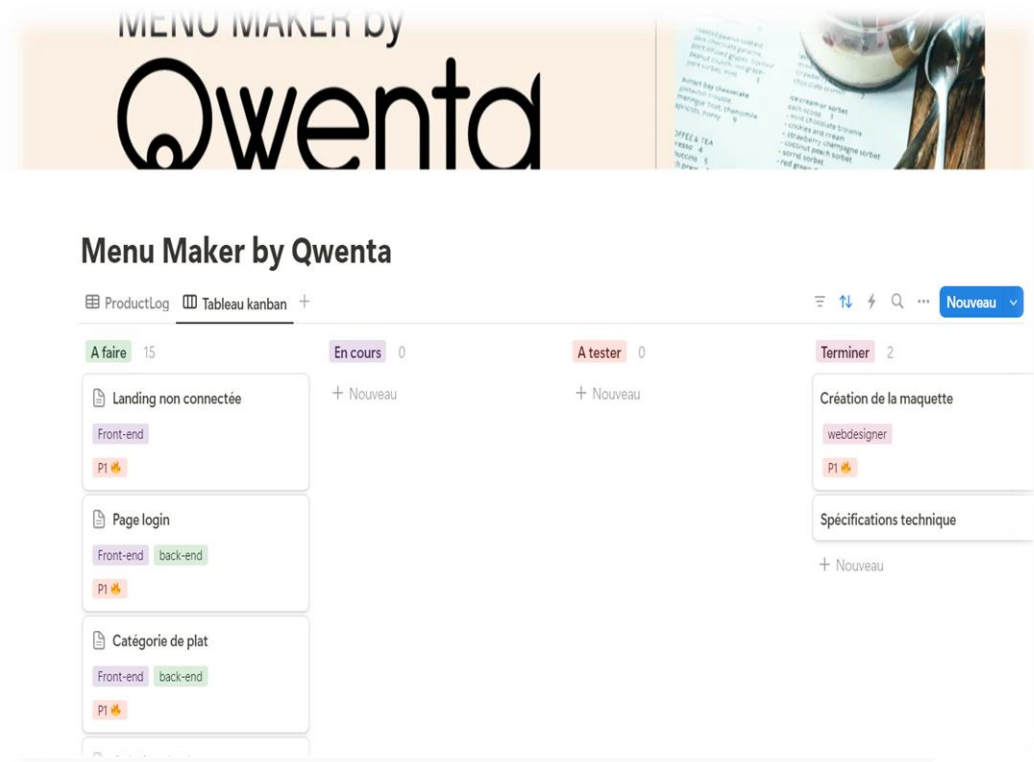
MENU MAKER by
Qwenta

ice cream sorbet
mint chocolate brownie
cookies and cream
strawberry champagne sorbet
coconut peach sorbet
red green

Menu Maker by Qwenta

ProductLog Tableau kanban +

Nouveau

A faire 15

Landing non connectée
Front-end
P1 🔥

Page login
Front-end back-end
P1 🔥

Catégorie de plat
Front-end back-end
P1 🔥

En cours 0
+ Nouveau

A tester 0
+ Nouveau

Terminer 2

Création de la maquette
webdesigner
P1 🔥

Spécifications technique

+ Nouveau